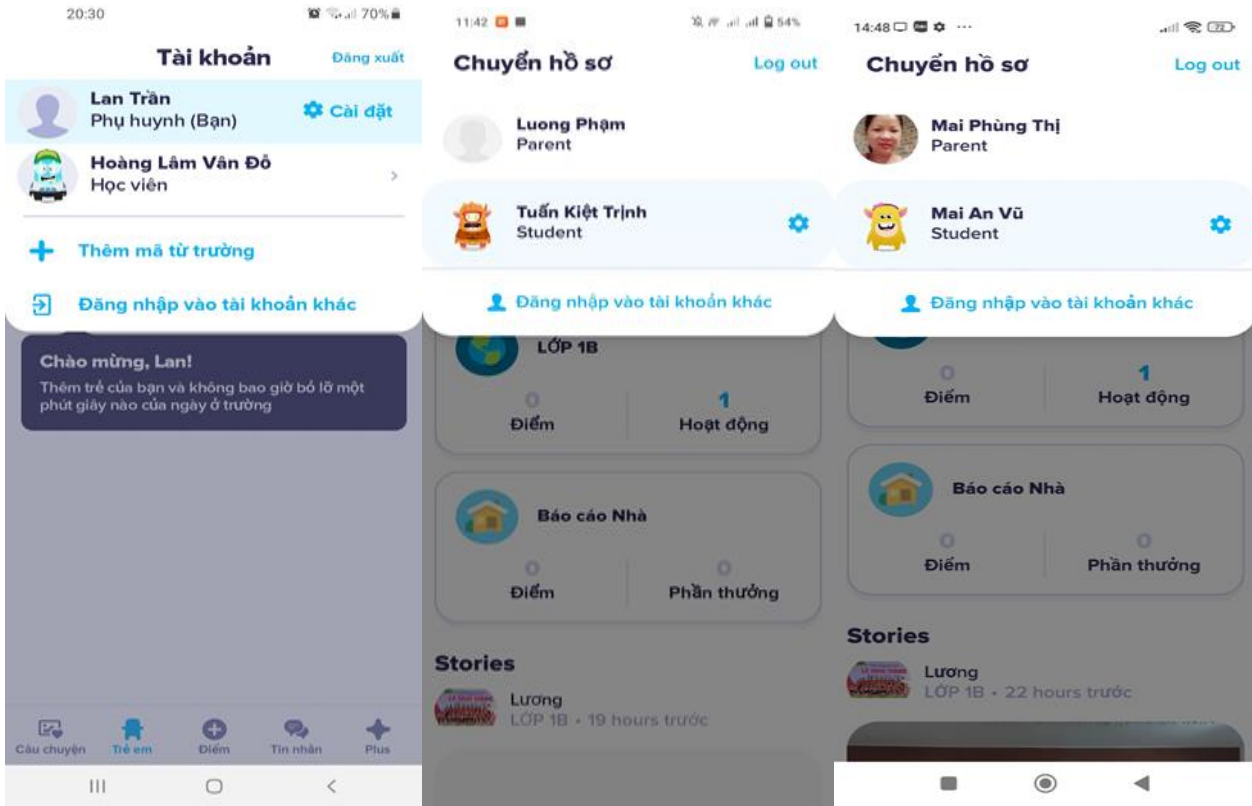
20:30 70%

Tài khoản

Đăng xuất

Lan Trần
Phụ huynh (Bạn)

Cài đặt

Hoàng Lâm Vân Đỗ
Học viên

Thêm mã từ trường

Đăng nhập vào tài khoản khác

Chào mừng, Lan!
Thêm trẻ của bạn và không bao giờ bỏ lỡ một phút giây nào của ngày ở trường

Câu chuyện
Trẻ em
Điểm
Tin nhắn
Plus

11:42 54%

Chuyển hồ sơ

Log out

Luong Phạm
Parent

Tuấn Kiệt Trịnh
Student

Đăng nhập vào tài khoản khác

LỚP 1B

0
Điểm

1
Hoạt động

Báo cáo Nhà

0
Điểm

0
Phần thưởng

Stories

Lương
LỚP 1B • 19 hours trước

14:48

Chuyển hồ sơ

Log out

Mai Phùng Thị
Parent

Mai An Vũ
Student

Đăng nhập vào tài khoản khác

0
Điểm

1
Hoạt động

Báo cáo Nhà

0
Điểm

0
Phần thưởng

Stories

Lương
LỚP 1B • 22 hours trước